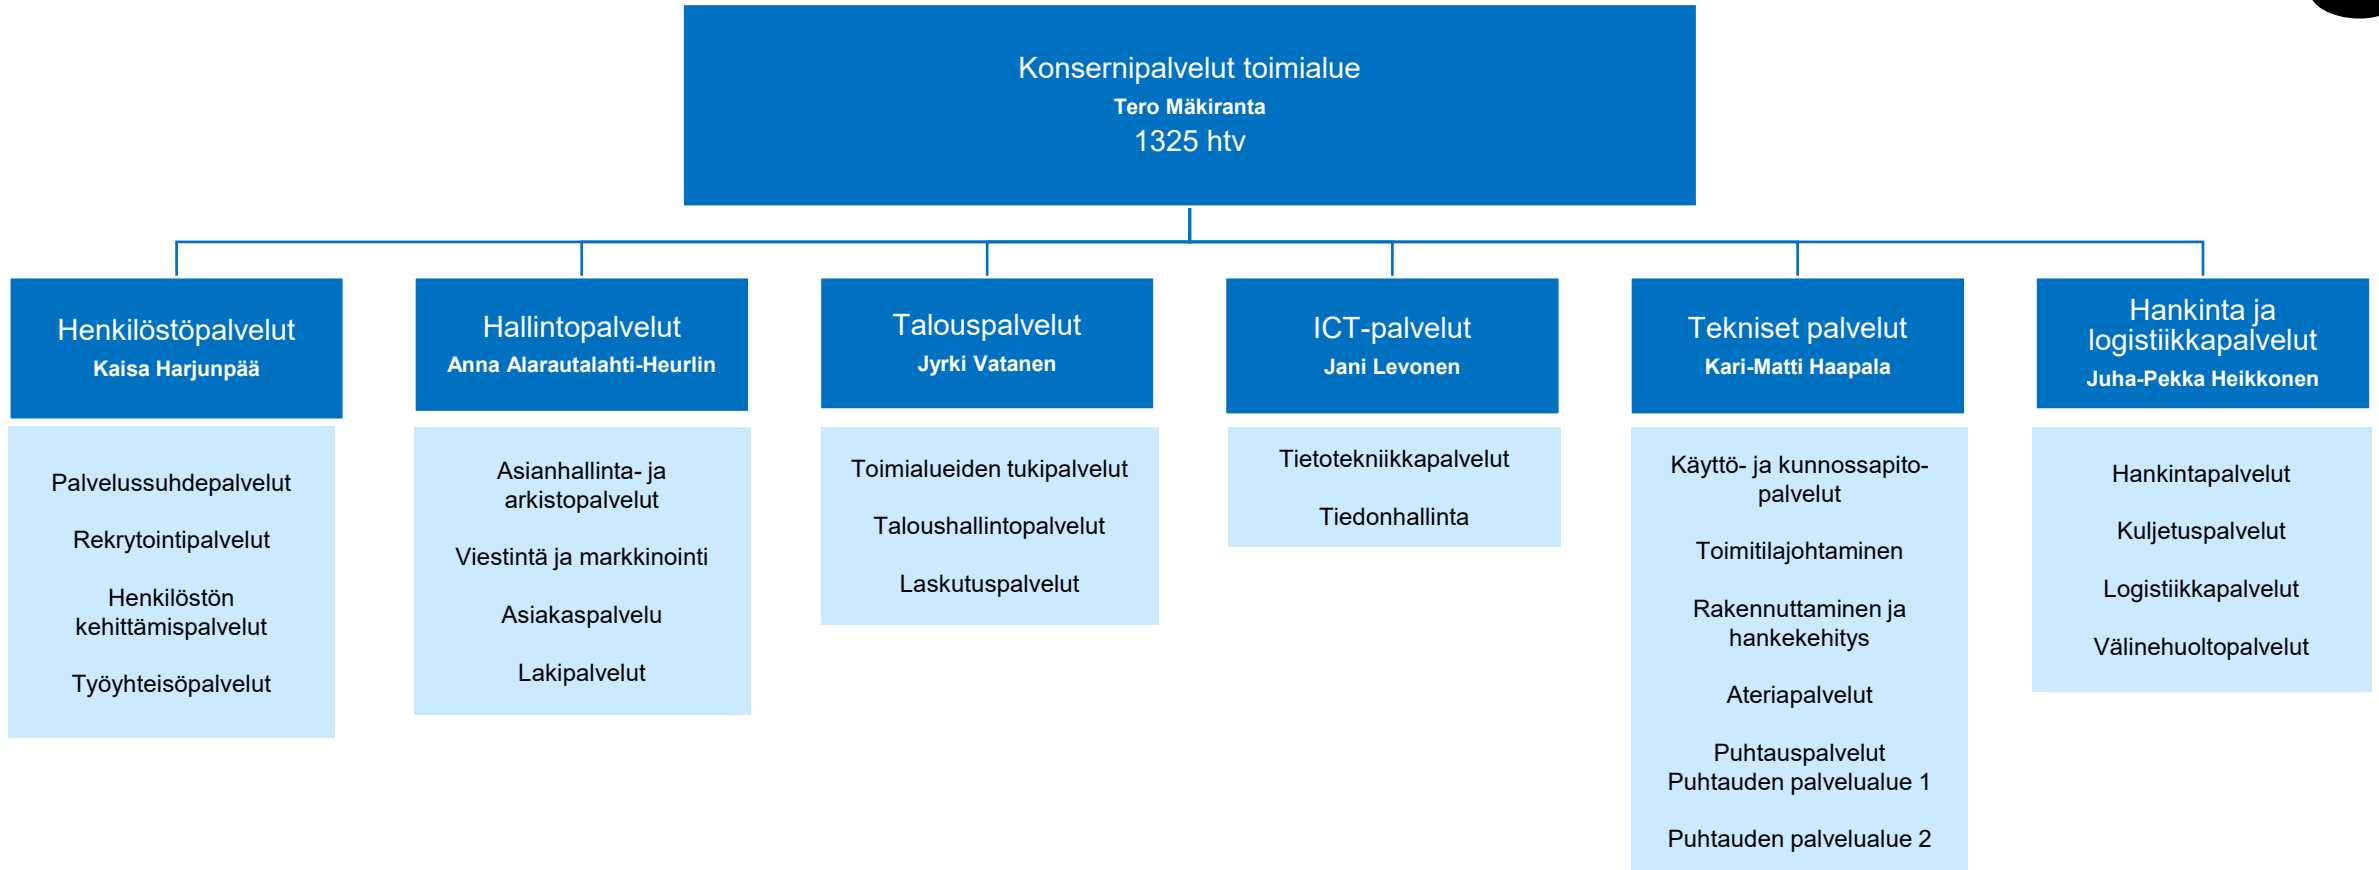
Konsernipalvelut toimialue
Tero Mäkiranta
1325 htv

Henkilöstöpalvelut
Kaisa Harjunpää

Palvelussuhdepalvelut

Rekrytointipalvelut

Henkilöstön kehittämispalvelut

Työyhteisöpalvelut

Hallintopalvelut
Anna Alarautalahti-Heurlin

Asianhallinta- ja arkistopalvelut

Viestintä ja markkinointi

Asiakaspalvelu

Lakipalvelut

Talouspalvelut
Jyrki Vatanen

Toimialueiden tukipalvelut

Taloushallintopalvelut

Laskutuspalvelut

ICT-palvelut
Jani Levonen

Tietotekniikkapalvelut

Tiedonhallinta

Tekniset palvelut
Kari-Matti Haapala

Käyttö- ja kunnossapito-palvelut

Toimitilajohtaminen

Rakennuttaminen ja hankekehitys

Ateriapalvelut

Puhtauspalvelut
Puhtauden palvelualue 1

Puhtauden palvelualue 2

Hankinta ja logistiikkapalvelut
Juha-Pekka Heikkonen

Hankintapalvelut

Kuljetuspalvelut

Logistiikkapalvelut

Välinehuoltopalvelut